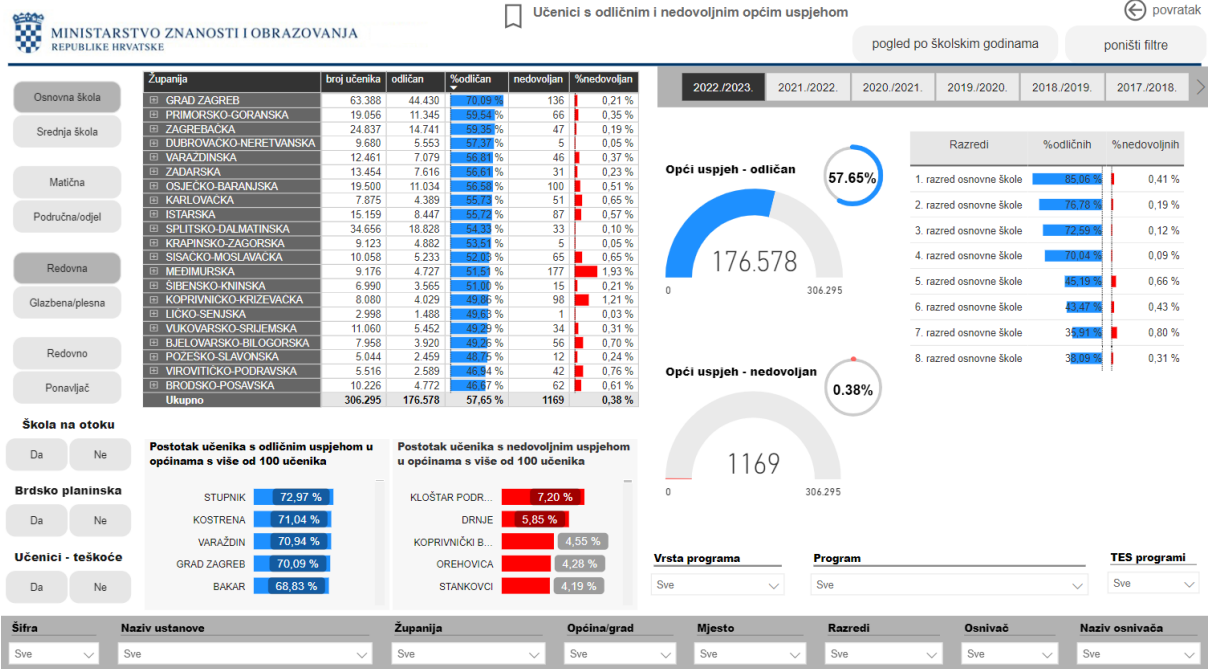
MINISTARSTVO ZNANOSTI I OBRAZOVANJA
REPUBLIKE HRVATSKE

Učenici s odličnim i nedovoljnim općim uspjehom

povratak

pogled po školskim godinama

poništi filtre

Osnovna škola
Srednja škola
Matična
Područna/odjel
Redovna
Glazbena/plesna
Redovno
Ponavljač

Škola na otoku
Da Ne
Brdsko planinska
Da Ne
Učenici - teškoće
Da Ne

| Županija | broj učenika | odličan | %odličan | nedovoljan | %nedovoljan |
|---|---|---|---|---|---|
| GRAD ZAGREB | 63.388 | 44.430 | 70,09 % | 136 | 0,21 % |
| PRIMORSKO-GORANSKA | 19.056 | 11.345 | 59,54 % | 66 | 0,35 % |
| ZAGREBAČKA | 24.837 | 14.741 | 59,35 % | 47 | 0,19 % |
| DUBROVAČKO-NERETVANSKA | 9.680 | 5.553 | 57,37 % | 5 | 0,05 % |
| VARAŽDINSKA | 12.461 | 7.079 | 56,81 % | 46 | 0,37 % |
| ZADARSKA | 13.454 | 7.616 | 56,61 % | 31 | 0,23 % |
| OSJEČKO-BARANJSKA | 19.500 | 11.034 | 56,58 % | 100 | 0,51 % |
| KARLOVAČKA | 7.875 | 4.389 | 55,73 % | 51 | 0,65 % |
| ISTARSKA | 15.159 | 8.447 | 55,72 % | 87 | 0,57 % |
| SPLITSKO-DALMATINSKA | 34.656 | 18.828 | 54,33 % | 33 | 0,10 % |
| KRAPINSKO-ZAGORSKA | 9.123 | 4.882 | 53,51 % | 5 | 0,05 % |
| SISAČKO-MOSLAVAČKA | 10.058 | 5.233 | 52,03 % | 65 | 0,65 % |
| MEĐIMURSKA | 9.176 | 4.727 | 51,51 % | 177 | 1,93 % |
| ŠIBENSKO-KNINSKA | 6.990 | 3.565 | 51,00 % | 15 | 0,21 % |
| KOPRIVNIČKO-KRIŽEVAČKA | 8.080 | 4.029 | 49,86 % | 98 | 1,21 % |
| LIČKO-SENJSKA | 2.998 | 1.488 | 49,63 % | 1 | 0,03 % |
| VUKOVARSKO-SRIJEMSKA | 11.060 | 5.452 | 49,29 % | 34 | 0,31 % |
| BJELOVARSKO-BILOGORSKA | 7.958 | 3.920 | 49,26 % | 56 | 0,70 % |
| POŽEŠKO-SLAVONSKA | 5.044 | 2.459 | 48,75 % | 12 | 0,24 % |
| VIROVITIČKO-PODRAVSKA | 5.516 | 2.589 | 46,94 % | 42 | 0,76 % |
| BRODSKO-POSAVSKA | 10.226 | 4.772 | 46,67 % | 62 | 0,61 % |
| Ukupno | 306.295 | 176.578 | 57,65 % | 1169 | 0,38 % |

2022./2023. 2021./2022. 2020./2021. 2019./2020. 2018./2019. 2017./2018.

Opći uspjeh - odličan
57.65%
176.578
0 306.295

Opći uspjeh - nedovoljan
0.38%
1169
0 306.295

| Razredi | %odličnih | %nedovoljnih |
|---|---|---|
| 1. razred osnovne škole | 85,06 % | 0,41 % |
| 2. razred osnovne škole | 76,78 % | 0,19 % |
| 3. razred osnovne škole | 72,59 % | 0,12 % |
| 4. razred osnovne škole | 70,04 % | 0,09 % |
| 5. razred osnovne škole | 45,19 % | 0,66 % |
| 6. razred osnovne škole | 43,47 % | 0,43 % |
| 7. razred osnovne škole | 35,91 % | 0,80 % |
| 8. razred osnovne škole | 35,09 % | 0,31 % |

Postotak učenika s odličnim uspjehom u općinama s više od 100 učenika
STUPNIK 72,97 %
KOSTRENA 71,04 %
VARAŽDIN 70,94 %
GRAD ZAGREB 70,09 %
BAKAR 68,83 %

Postotak učenika s nedovoljnim uspjehom u općinama s više od 100 učenika
KLOŠTAR PODR... 7,20 %
DRNJE 5,85 %
KOPRIVNIČKI B... 4,55 %
OREHOVICA 4,28 %
STANKOVCI 4,19 %

Vrsta programa
Sve
Program
Sve
TES programi
Sve

Šifra
Sve
Naziv ustanove
Sve
Županija
Sve
Općina/grad
Sve
Mjesto
Sve
Razredi
Sve
Osnivač
Sve
Naziv osnivača
Sve